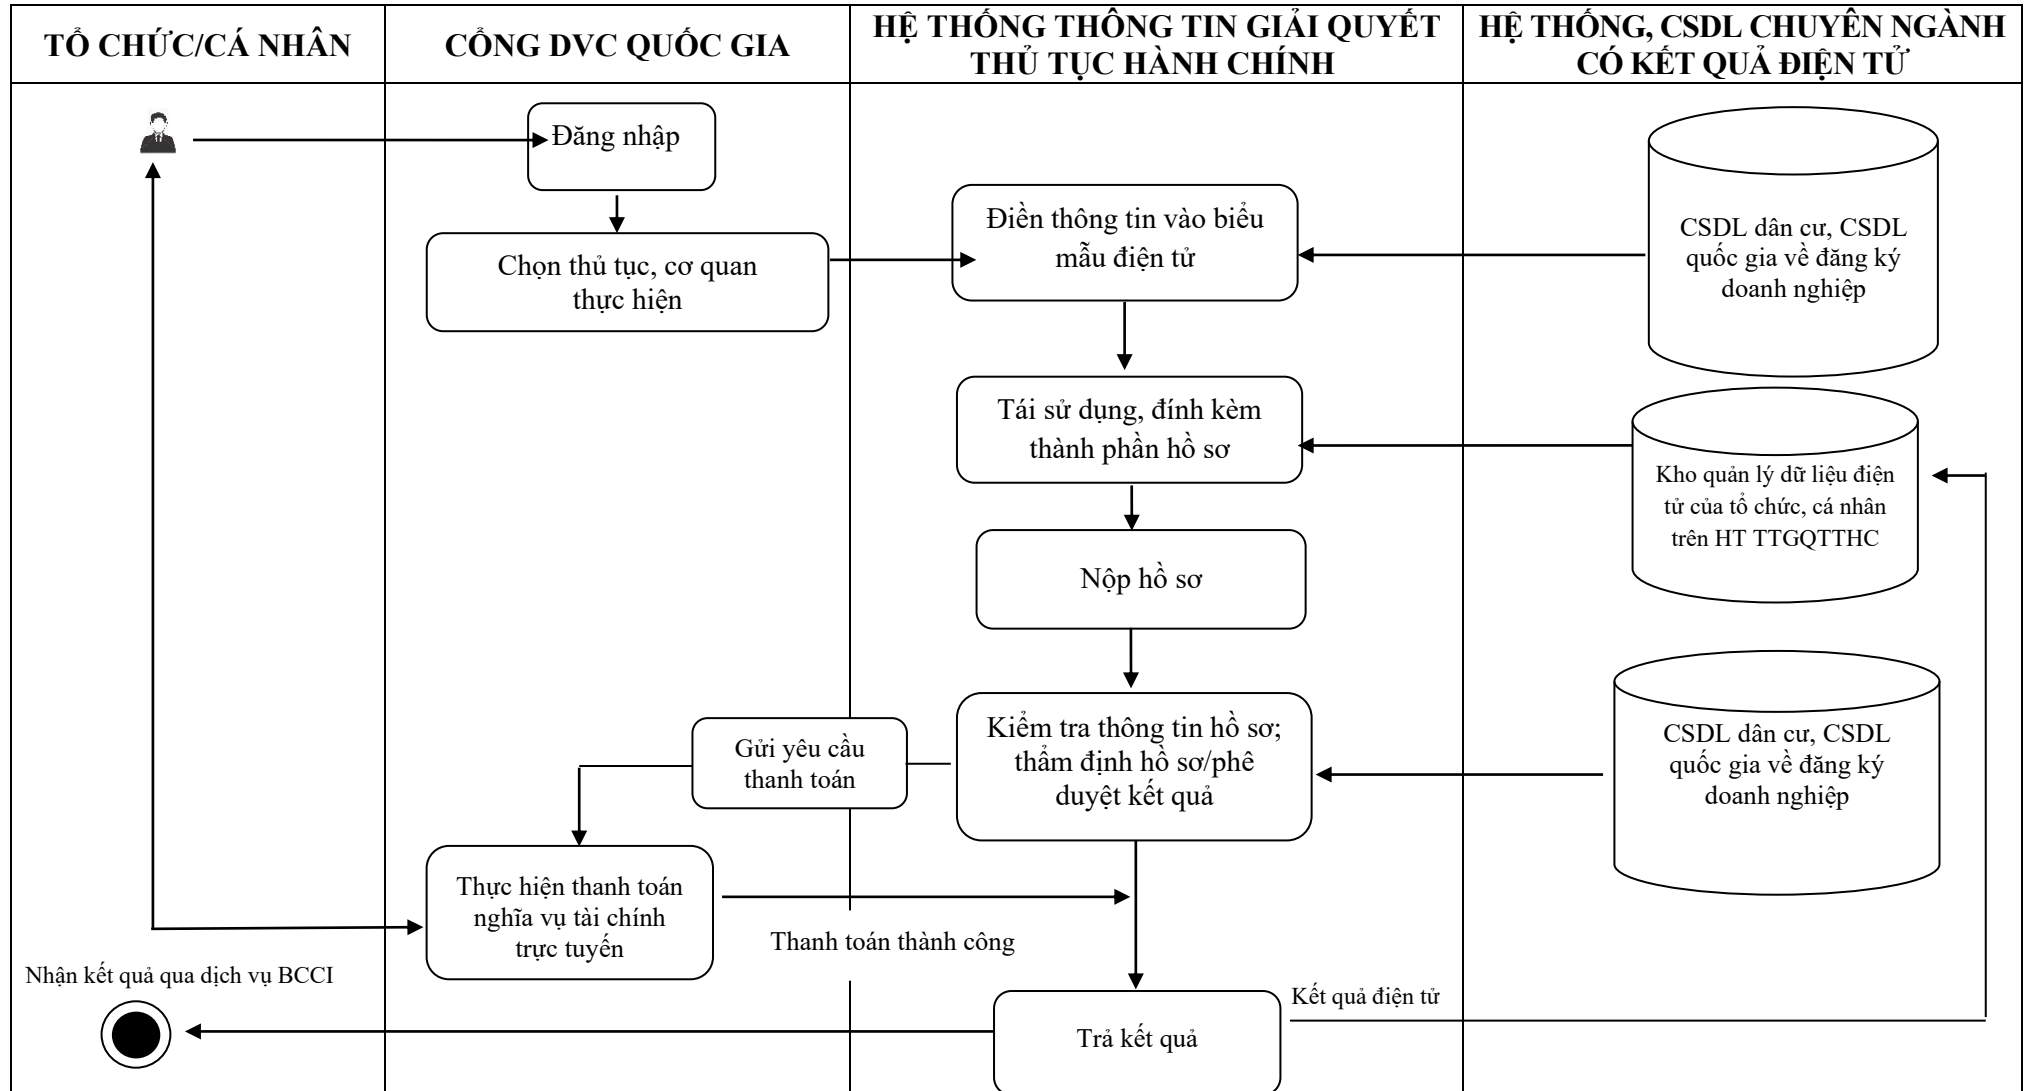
| TỔ CHỨC/CÁ NHÂN | CỔNG DVC QUỐC GIA | HỆ THỐNG THÔNG TIN GIẢI QUYẾT THỦ TỤC HÀNH CHÍNH | HỆ THỐNG, CSDL CHUYÊN NGÀNH CÓ KẾT QUẢ ĐIỆN TỬ |
|---|---|---|---|

Đăng nhập

Chọn thủ tục, cơ quan thực hiện

Điền thông tin vào biểu mẫu điện tử

CSDL dân cư, CSDL quốc gia về đăng ký doanh nghiệp

Tái sử dụng, đính kèm thành phần hồ sơ

Kho quản lý dữ liệu điện tử của tổ chức, cá nhân trên HT TTGQTTHC

Nộp hồ sơ

Gửi yêu cầu thanh toán

Kiểm tra thông tin hồ sơ; thẩm định hồ sơ/phê duyệt kết quả

CSDL dân cư, CSDL quốc gia về đăng ký doanh nghiệp

Thực hiện thanh toán nghĩa vụ tài chính trực tuyến

Thanh toán thành công

Nhận kết quả qua dịch vụ BCCI

Kết quả điện tử

Trả kết quả